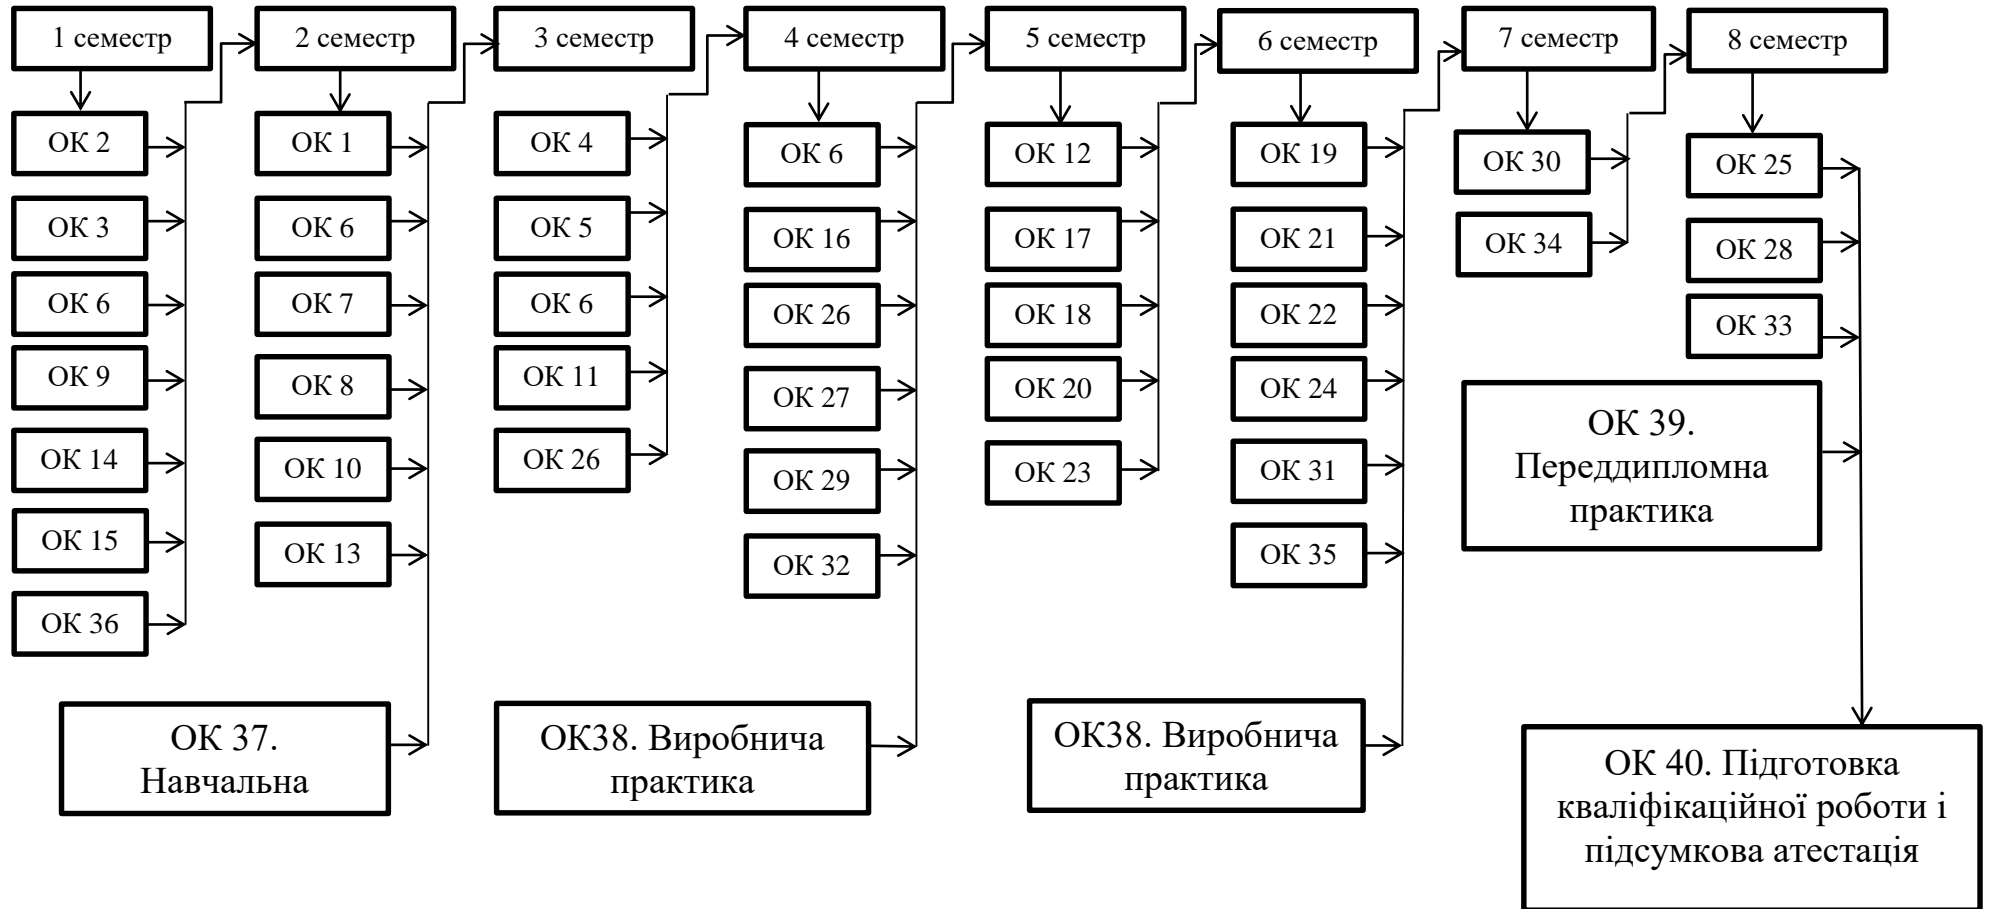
1 семестр
ОК 2
ОК 3
ОК 6
ОК 9
ОК 14
ОК 15
ОК 36

2 семестр
ОК 1
ОК 6
ОК 7
ОК 8
ОК 10
ОК 13
ОК 37. Навчальна

3 семестр
ОК 4
ОК 5
ОК 6
ОК 11
ОК 26
ОК38. Виробнича практика

4 семестр
ОК 6
ОК 16
ОК 26
ОК 27
ОК 29
ОК 32

5 семестр
ОК 12
ОК 17
ОК 18
ОК 20
ОК 23
ОК38. Виробнича практика

6 семестр
ОК 19
ОК 21
ОК 22
ОК 24
ОК 31
ОК 35

7 семестр
ОК 30
ОК 34
ОК 39. Переддипломна практика

8 семестр
ОК 25
ОК 28
ОК 33
ОК 40. Підготовка кваліфікаційної роботи і підсумкова атестація